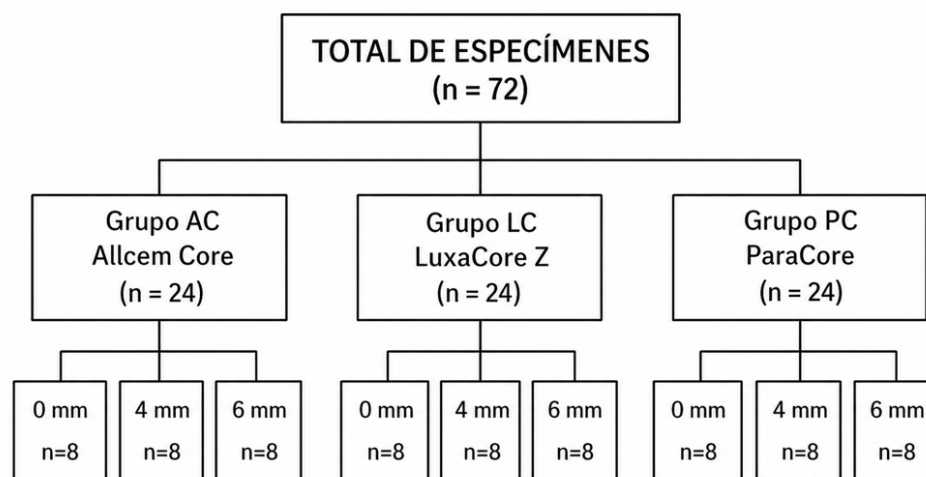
TOTAL DE ESPECÍMENES
(n = 72)

Grupo AC
Allcem Core
(n = 24)

Grupo LC
LuxaCore Z
(n = 24)

Grupo PC
ParaCore
(n = 24)

0 mm
n=8

4 mm
n=8

6 mm
n=8

0 mm
n=8

4 mm
n=8

6 mm
n=8

0 mm
n=8

4 mm
n=8

6 mm
n=8